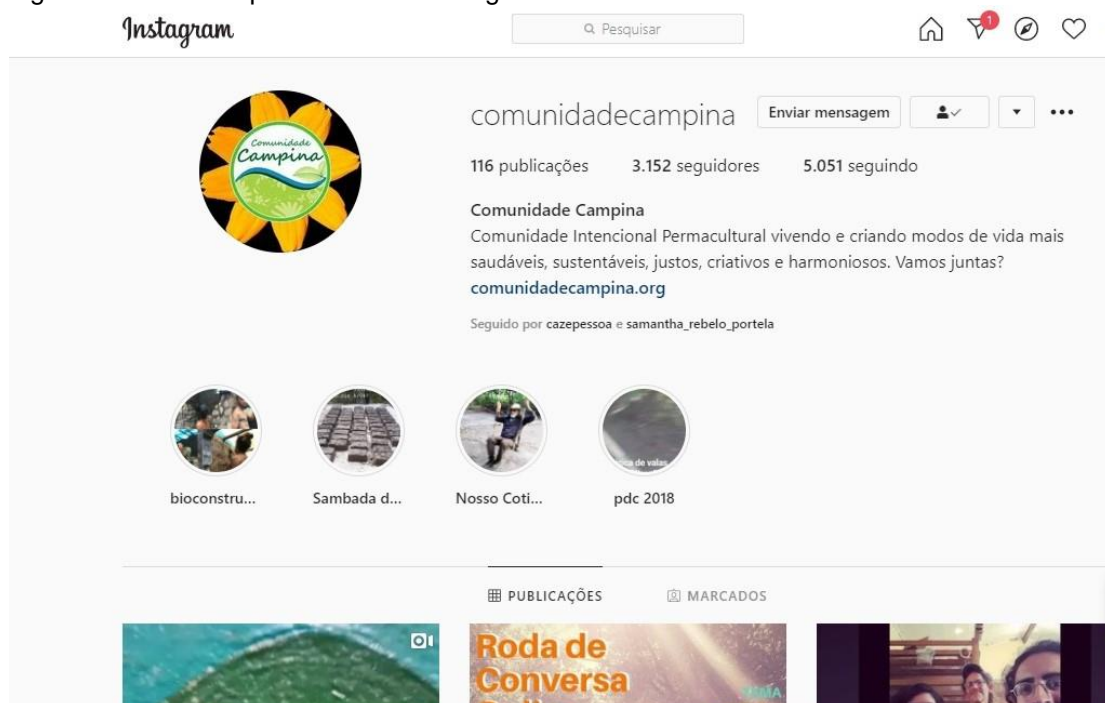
Instagram

Pesquisar

1

Comunidade Campina

comunidadecampina

Enviar mensagem

116 publicações 3.152 seguidores 5.051 seguindo

Comunidade Campina

Comunidade Intencional Permacultural vivendo e criando modos de vida mais saudáveis, sustentáveis, justos, criativos e harmoniosos. Vamos juntas?

comunidadecampina.org

Seguido por cazepessoa e samantha_rebelo_portela

bioconstru...

Sambada d...

Nosso Coti...

pdc 2018

PUBLICAÇÕES

MARCADOS

Roda de Conversa